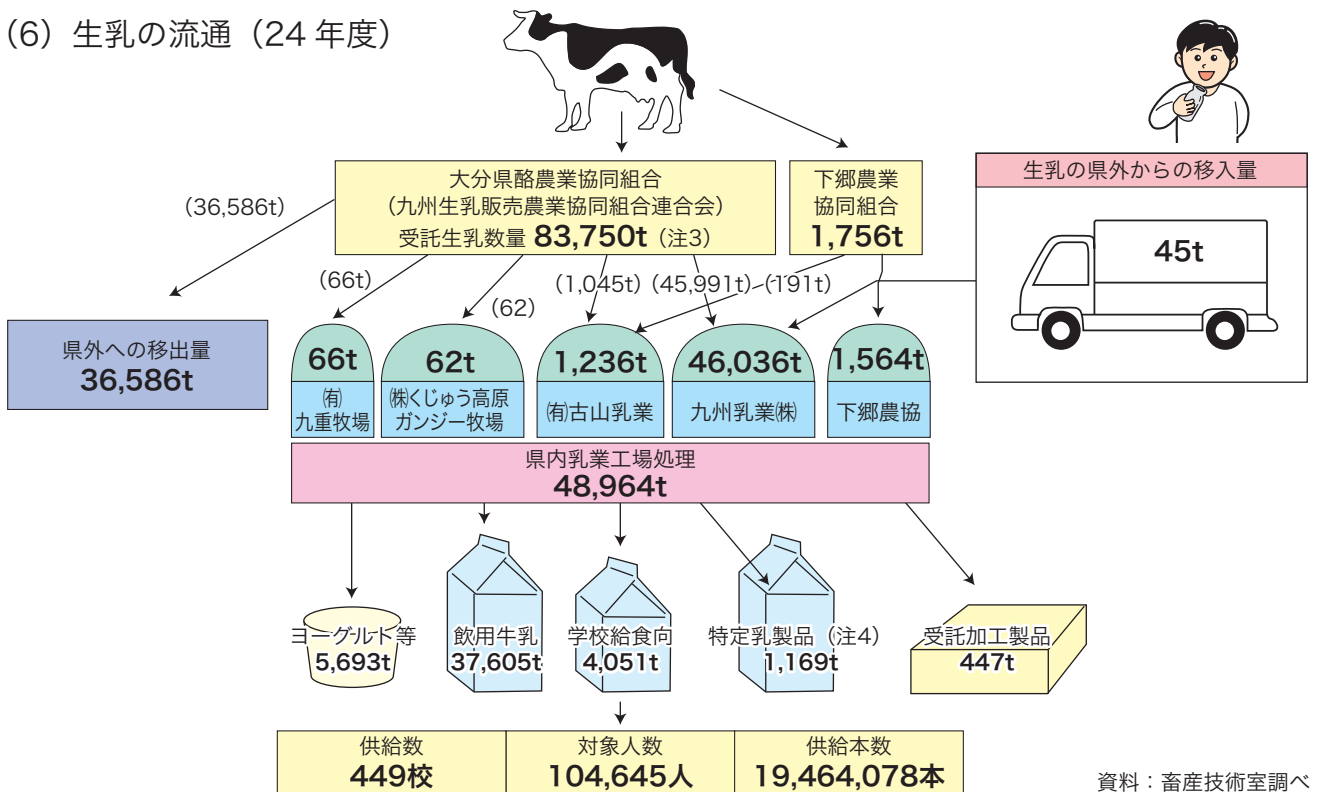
(6) 生乳の流通（24 年度）

大分県酪農業協同組合
（九州生乳販売農業協同組合連合会）
受託生乳数量 83,750t（注3）

下郷農業
協同組合
1,756t

生乳の県外からの移入量

45t

(36,586t)

(66t)

(62)

(1,045t) (45,991t) (191t)

県外への移出量
36,586t

66t
㈲
九重牧場

62t
㈱くじゅう高原
ガンジー牧場

1,236t
㈲古山乳業

46,036t
九州乳業㈱

1,564t
下郷農協

県内乳業工場処理
48,964t

ヨーグルト等
5,693t

飲用牛乳
37,605t

学校給食向
4,051t

特定乳製品（注4）
1,169t

受託加工製品
447t

| 供給数 | 対象人数 | 供給本数 |
|---|---|---|
| 449校 | 104,645人 | 19,464,078本 |

資料：畜産技術室調べ